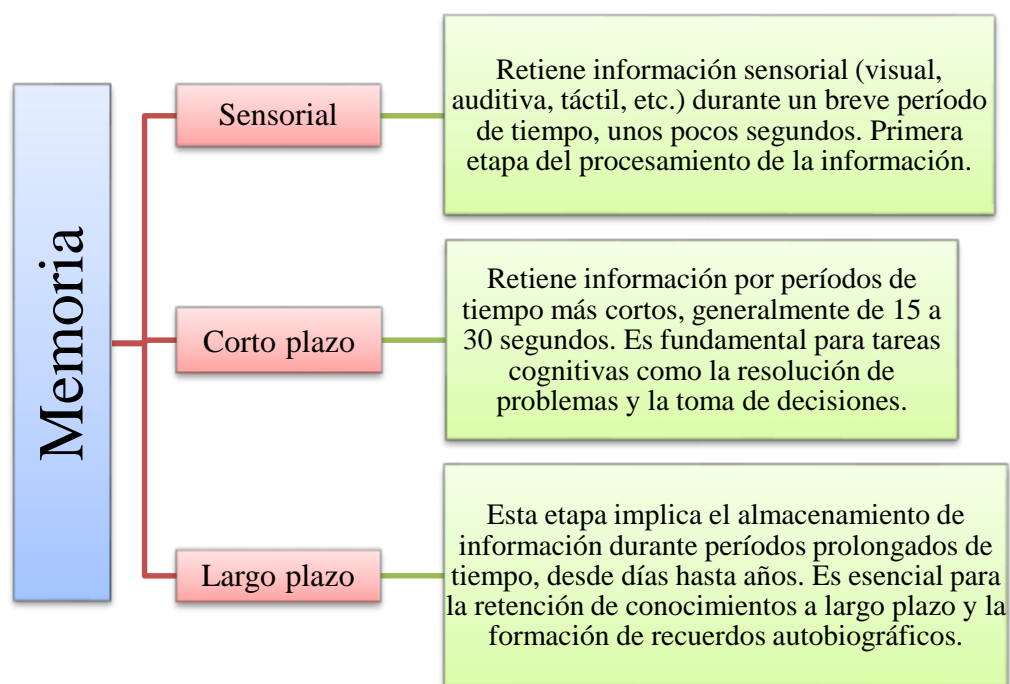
Memoria

Sensorial

Retiene información sensorial (visual, auditiva, táctil, etc.) durante un breve período de tiempo, unos pocos segundos. Primera etapa del procesamiento de la información.

Corto plazo

Retiene información por períodos de tiempo más cortos, generalmente de 15 a 30 segundos. Es fundamental para tareas cognitivas como la resolución de problemas y la toma de decisiones.

Largo plazo

Esta etapa implica el almacenamiento de información durante períodos prolongados de tiempo, desde días hasta años. Es esencial para la retención de conocimientos a largo plazo y la formación de recuerdos autobiográficos.